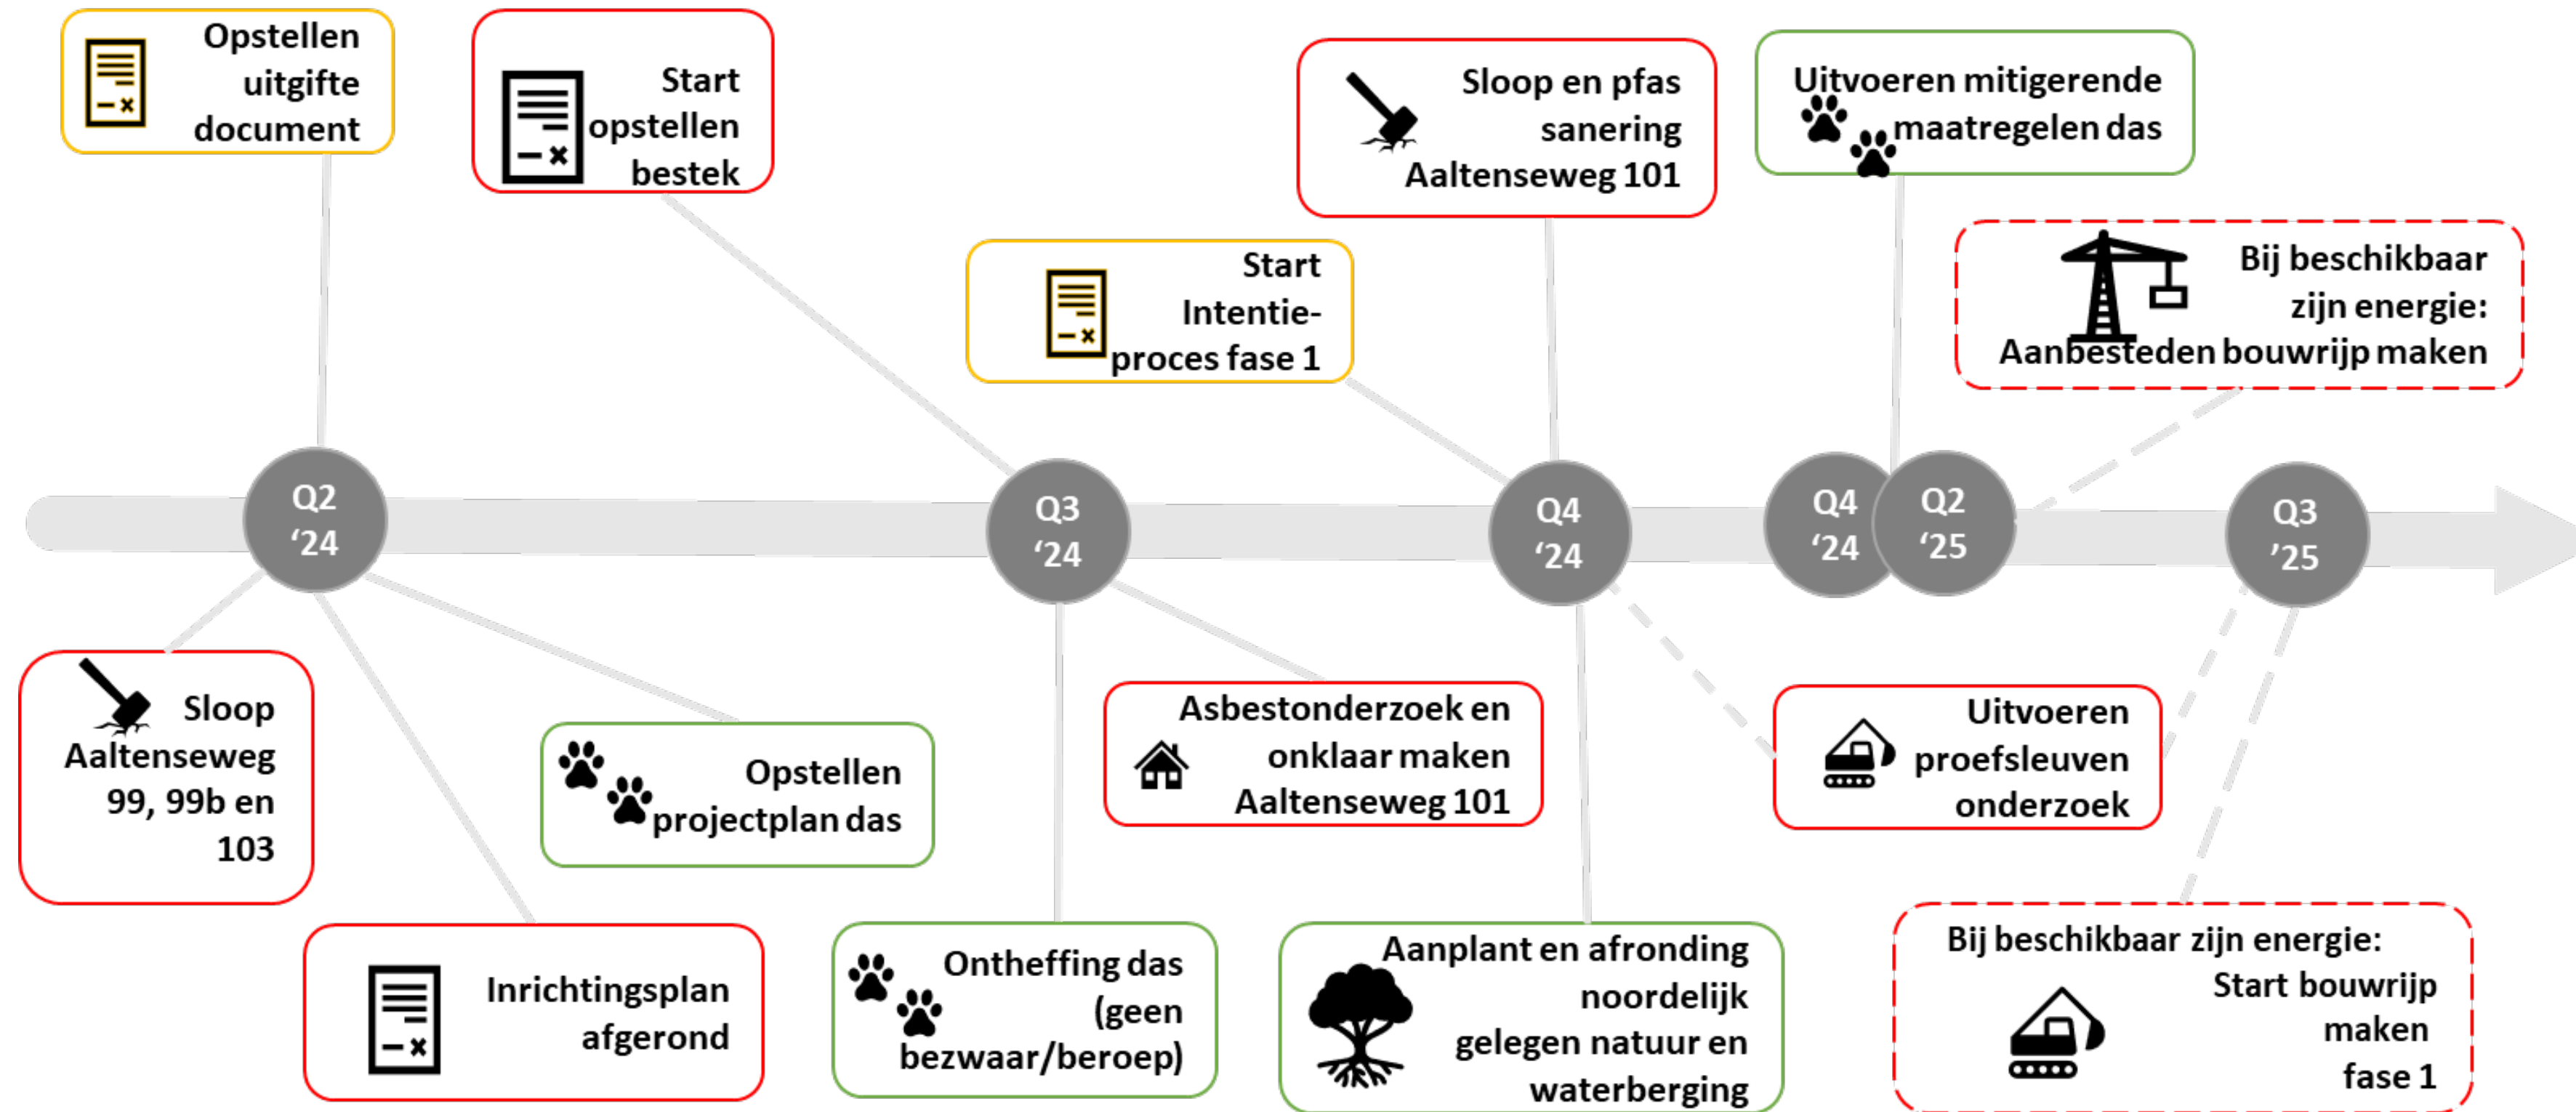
Opstellen uitgifte document

Start opstellen bestek

Start Intentie-proces fase 1

Sloop en pfas sanering Aaltenseweg 101

Uitvoeren mitigerende maatregelen das

Bij beschikbaar zijn energie: Aanbesteden bouwrijp maken

Q2 '24

Q3 '24

Q4 '24

Q4 '24

Q2 '25

Q3 '25

Sloop Aaltenseweg 99, 99b en 103

Opstellen projectplan das

Asbestonderzoek en onklaar maken Aaltenseweg 101

Uitvoeren proefsleuven onderzoek

Inrichtingsplan afgerond

Ontheffing das (geen bezwaar/beroep)

Aanplant en afronding noordelijk gelegen natuur en waterberging

Bij beschikbaar zijn energie: Start bouwrijp maken fase 1